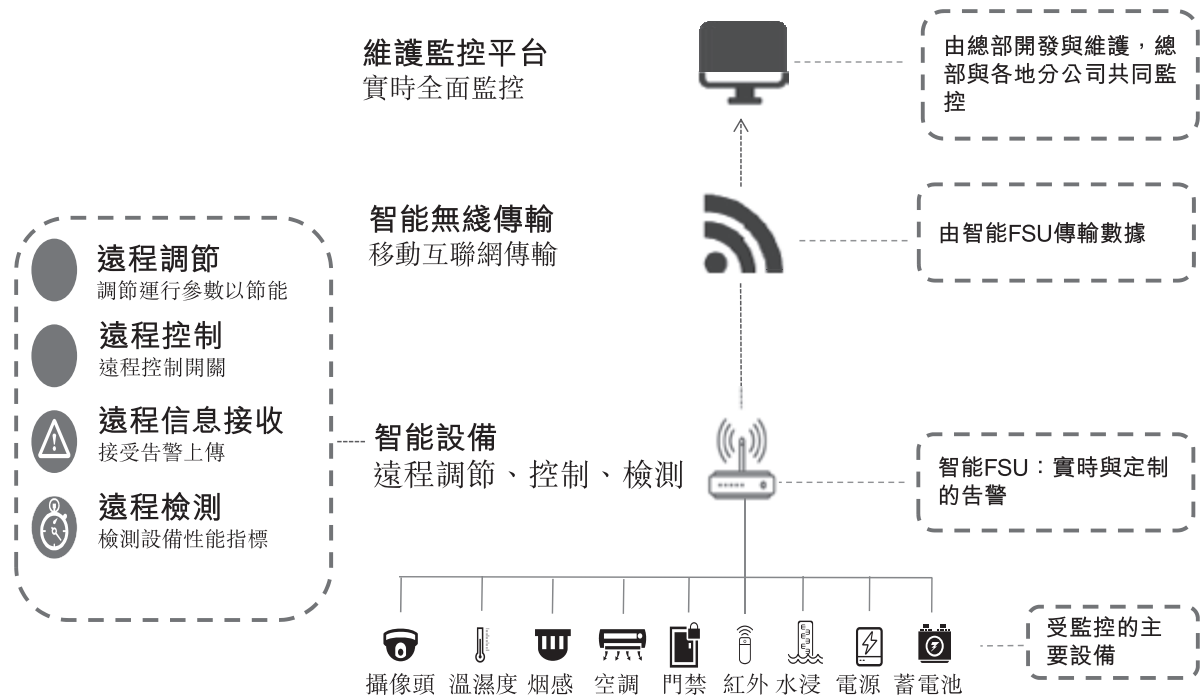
維護監控平台
實時全面監控

由總部開發與維護，總部與各地分公司共同監控

智能無綫傳輸
移動互聯網傳輸

由智能FSU傳輸數據

遠程調節
調節運行參數以節能

遠程控制
遠程控制開關

遠程信息接收
接受告警上傳

遠程檢測
檢測設備性能指標

智能設備
遠程調節、控制、檢測

智能FSU：實時與定制的告警

攝像頭 溫濕度 烟感 空調 門禁 紅外 水浸 電源 蓄電池

受監控的主要設備